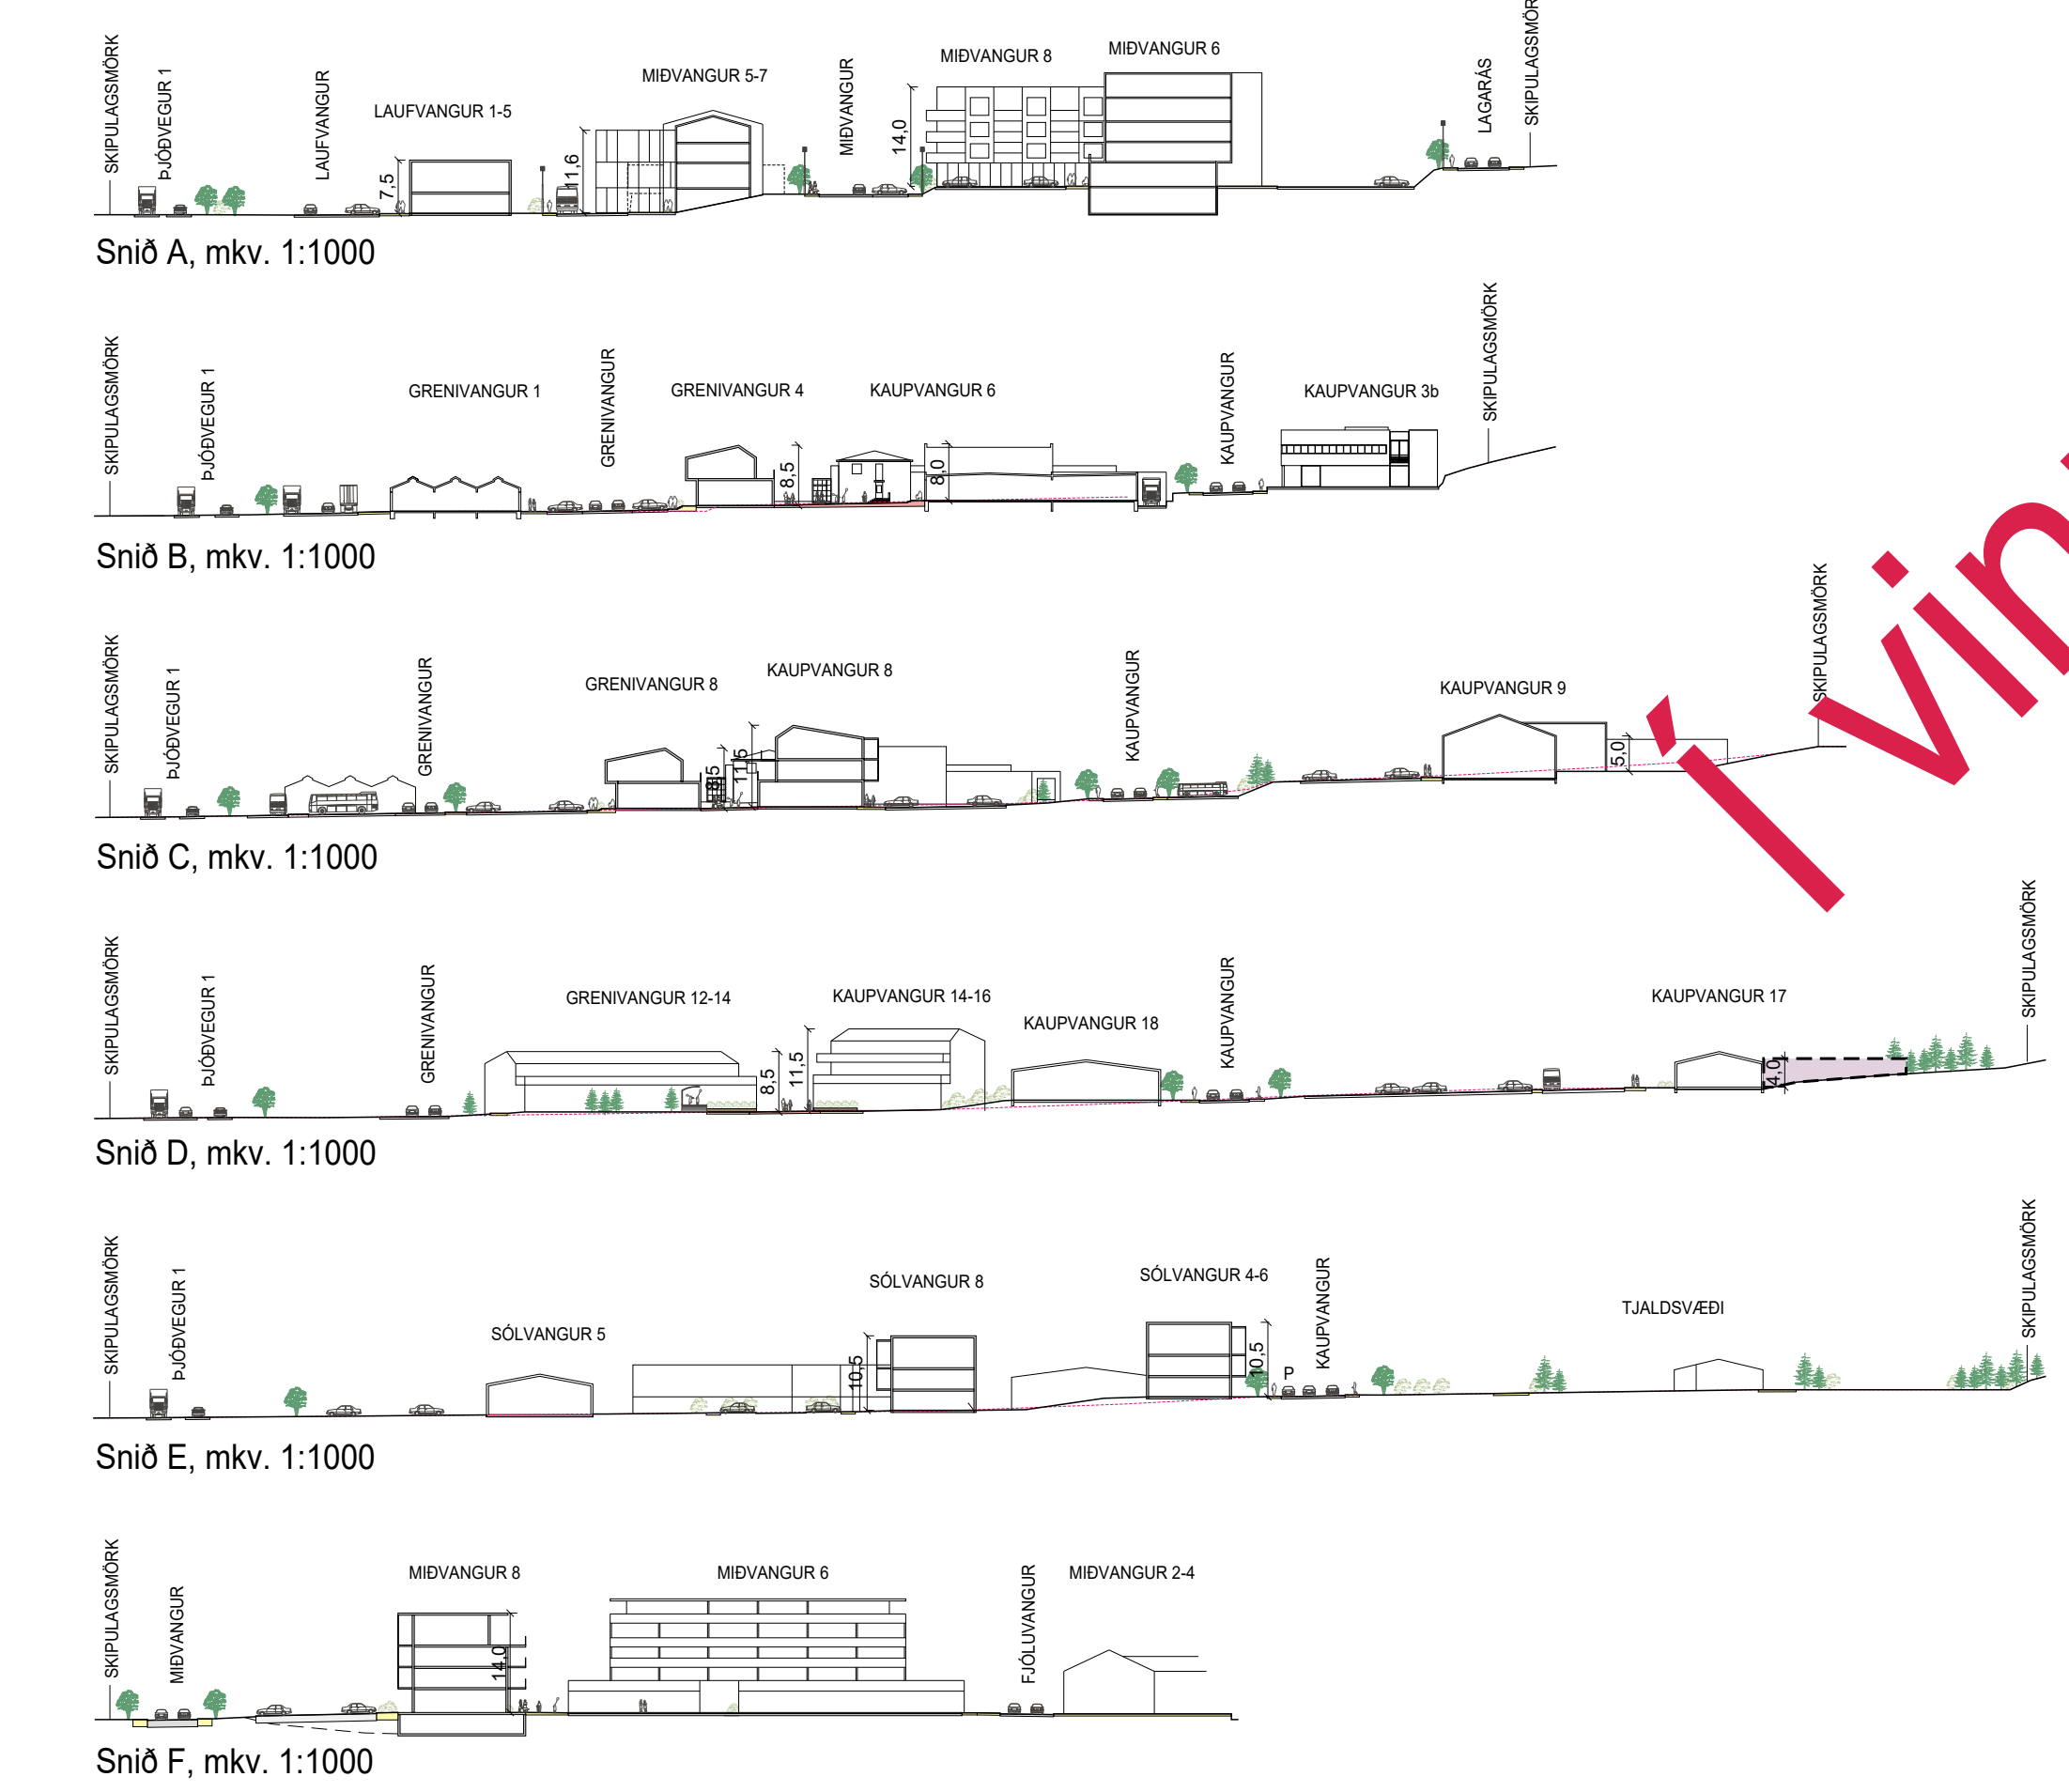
SKIPULAGSMÖRK
ÞJÓÐVEGUR 1
LAUFVANGUR
LAUFVANGUR 1-5
7,5
11,6
MIÐVANGUR 5-7
MIÐVANGUR
14,0
MIÐVANGUR 8
MIÐVANGUR 6
LAGARÁS
SKIPULAGSMÖRK

Snið A, mkv. 1:1000

SKIPULAGSMÖRK
ÞJÓÐVEGUR 1
GRENIVANGUR 1
GRENIVANGUR
GRENIVANGUR 4
8,5
KAUPVANGUR 6
8,0
KAUPVANGUR
KAUPVANGUR 3b
SKIPULAGSMÖRK

Snið B, mkv. 1:1000

SKIPULAGSMÖRK
ÞJÓÐVEGUR 1
GRENIVANGUR
GRENIVANGUR 8
8,5
11,5
KAUPVANGUR 8
KAUPVANGUR
KAUPVANGUR 9
5,0
SKIPULAGSMÖRK

Snið C, mkv. 1:1000

SKIPULAGSMÖRK
ÞJÓÐVEGUR 1
GRENIVANGUR
GRENIVANGUR 12-14
8,5
11,5
KAUPVANGUR 14-16
KAUPVANGUR 18
KAUPVANGUR
KAUPVANGUR 17
4,0
SKIPULAGSMÖRK

Snið D, mkv. 1:1000

SKIPULAGSMÖRK
ÞJÓÐVEGUR 1
SÓLVANGUR 5
10,5
SÓLVANGUR 8
SÓLVANGUR 4-6
10,5
P
KAUPVANGUR
TJALDSVÆÐI
SKIPULAGSMÖRK

Snið E, mkv. 1:1000

SKIPULAGSMÖRK
MIÐVANGUR
MIÐVANGUR 8
14,0
MIÐVANGUR 6
FJÓLUVANGUR
MIÐVANGUR 2-4

Snið F, mkv. 1:1000

Í vin